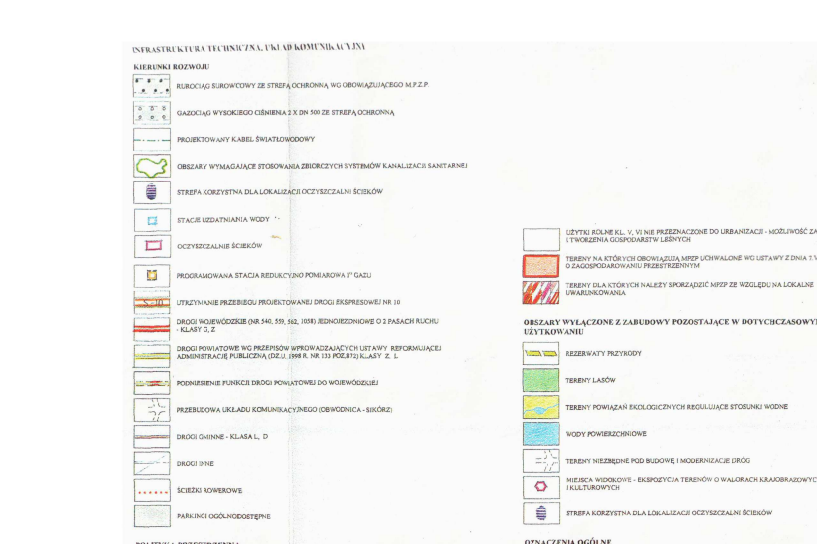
INFRASTRUKTURA TECHNICZNA, UKŁAD KOMUNIKACYJNY

KIERUNKI ROZWOJU

RUROCIĄG SUROWCOWY ZE STREFĄ OCHRONNĄ WG OBOWIĄZUJĄCEGO M.P.Z.P.

GAZOCIĄG WYSOKIEGO CIŚNIENIA 2 X DN 500 ZE STREFĄ OCHRONNĄ

PROJEKTOWANY KABEL ŚWIATŁOWODOWY

OBSZARY WYMAGAJĄCE STOSOWANIA ZBIORCZYCH SYSTEMÓW KANALIZACJI SANITARNEJ

STREFA KORZYSTNA DLA LOKALIZACJI OCZYSZCZALNI ŚCIEKÓW

STACJE UZDATNIANIA WODY

OCZYSZCZALNIE ŚCIEKÓW

PROGRAMOWANA STACJA REDUKCYJNO POMIAROWA I° GAZU

S-10 UTRZYMANIE PRZEBIEGU PROJEKTOWANEJ DROGI EKSPRESOWEJ NR 10

DROGI WOJEWÓDZKIE (NR 540, 559, 562, 1058) JEDNOJEZDNIOWE O 2 PASACH RUCHU - KLASY G, Z

DROGI POWIATOWE WG PRZEPISÓW WPROWADZAJĄCYCH USTAWY REFORMUJĄCEJ ADMINISTRACJĘ PUBLICZNĄ (DZ.U. 1998 R. NR 133 POZ.872) KLASY Z, L

PODNIESIENIE FUNKCJI DROGI POWIATOWEJ DO WOJEWÓDZKIEJ

PRZEBUDOWA UKŁADU KOMUNIKACYJNEGO (OBWODNICA - SIKÓRZ)

DROGI GMINNE - KLASA L, D

DROGI INNE

ŚCIEŻKI ROWEROWE

PARKINGI OGÓLNODOSTĘPNE

UŻYTKI ROLNE KL. V, VI NIE PRZEZNACZONE DO URBANIZACJI - MOŻLIWOŚĆ ZA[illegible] I TWORZENIA GOSPODARSTW LEŚNYCH

TERENY NA KTÓRYCH OBOWIĄZUJĄ MPZP UCHWALONE WG USTAWY Z DNIA 7.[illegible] O ZAGOSPODAROWANIU PRZESTRZENNYM

TERENY DLA KTÓRYCH NALEŻY SPORZĄDZIĆ MPZP ZE WZGLĘDU NA LOKALNE UWARUNKOWANIA

OBSZARY WYŁĄCZONE Z ZABUDOWY POZOSTAJĄCE W DOTYCHCZASOWY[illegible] UŻYTKOWANIU

REZERWATY PRZYRODY

TERENY LASÓW

TERENY POWIĄZAŃ EKOLOGICZNYCH REGULUJĄCE STOSUNKI WODNE

WODY POWIERZCHNIOWE

TERENY NIEZBĘDNE POD BUDOWĘ I MODERNIZACJE DRÓG

MIEJSCA WIDOKOWE - EKSPOZYCJA TERENÓW O WALORACH KRAJOBRAZOWYC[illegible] I KULTUROWYCH

STREFA KORZYSTNA DLA LOKALIZACJI OCZYSZCZALNI ŚCIEKÓW

OZNACZENIA OGÓLNE